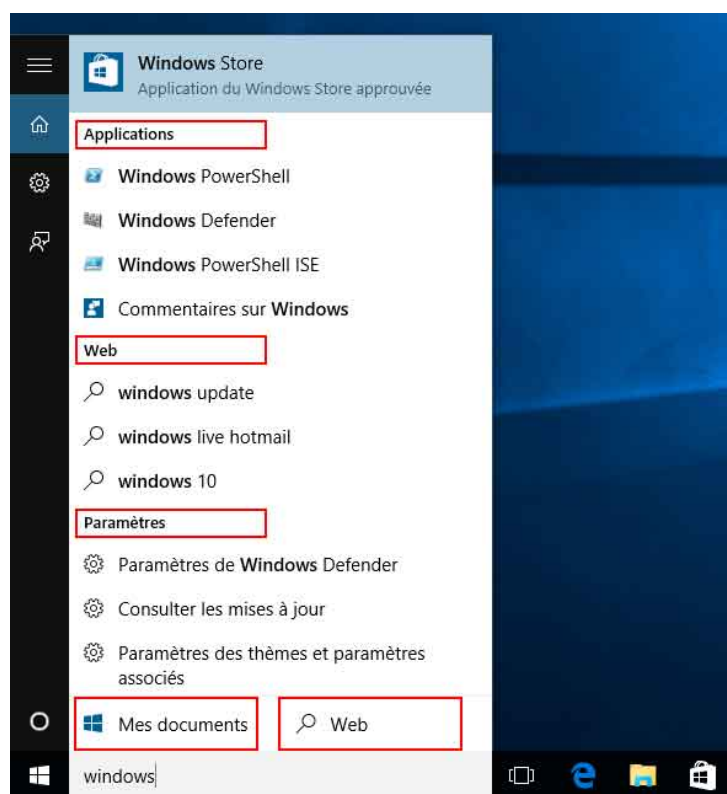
Windows Store
Application du Windows Store approuvée

Applications

Windows PowerShell

Windows Defender

Windows PowerShell ISE

Commentaires sur Windows

Web

windows update

windows live hotmail

windows 10

Paramètres

Paramètres de Windows Defender

Consulter les mises à jour

Paramètres des thèmes et paramètres associés

Mes documents

Web

windows